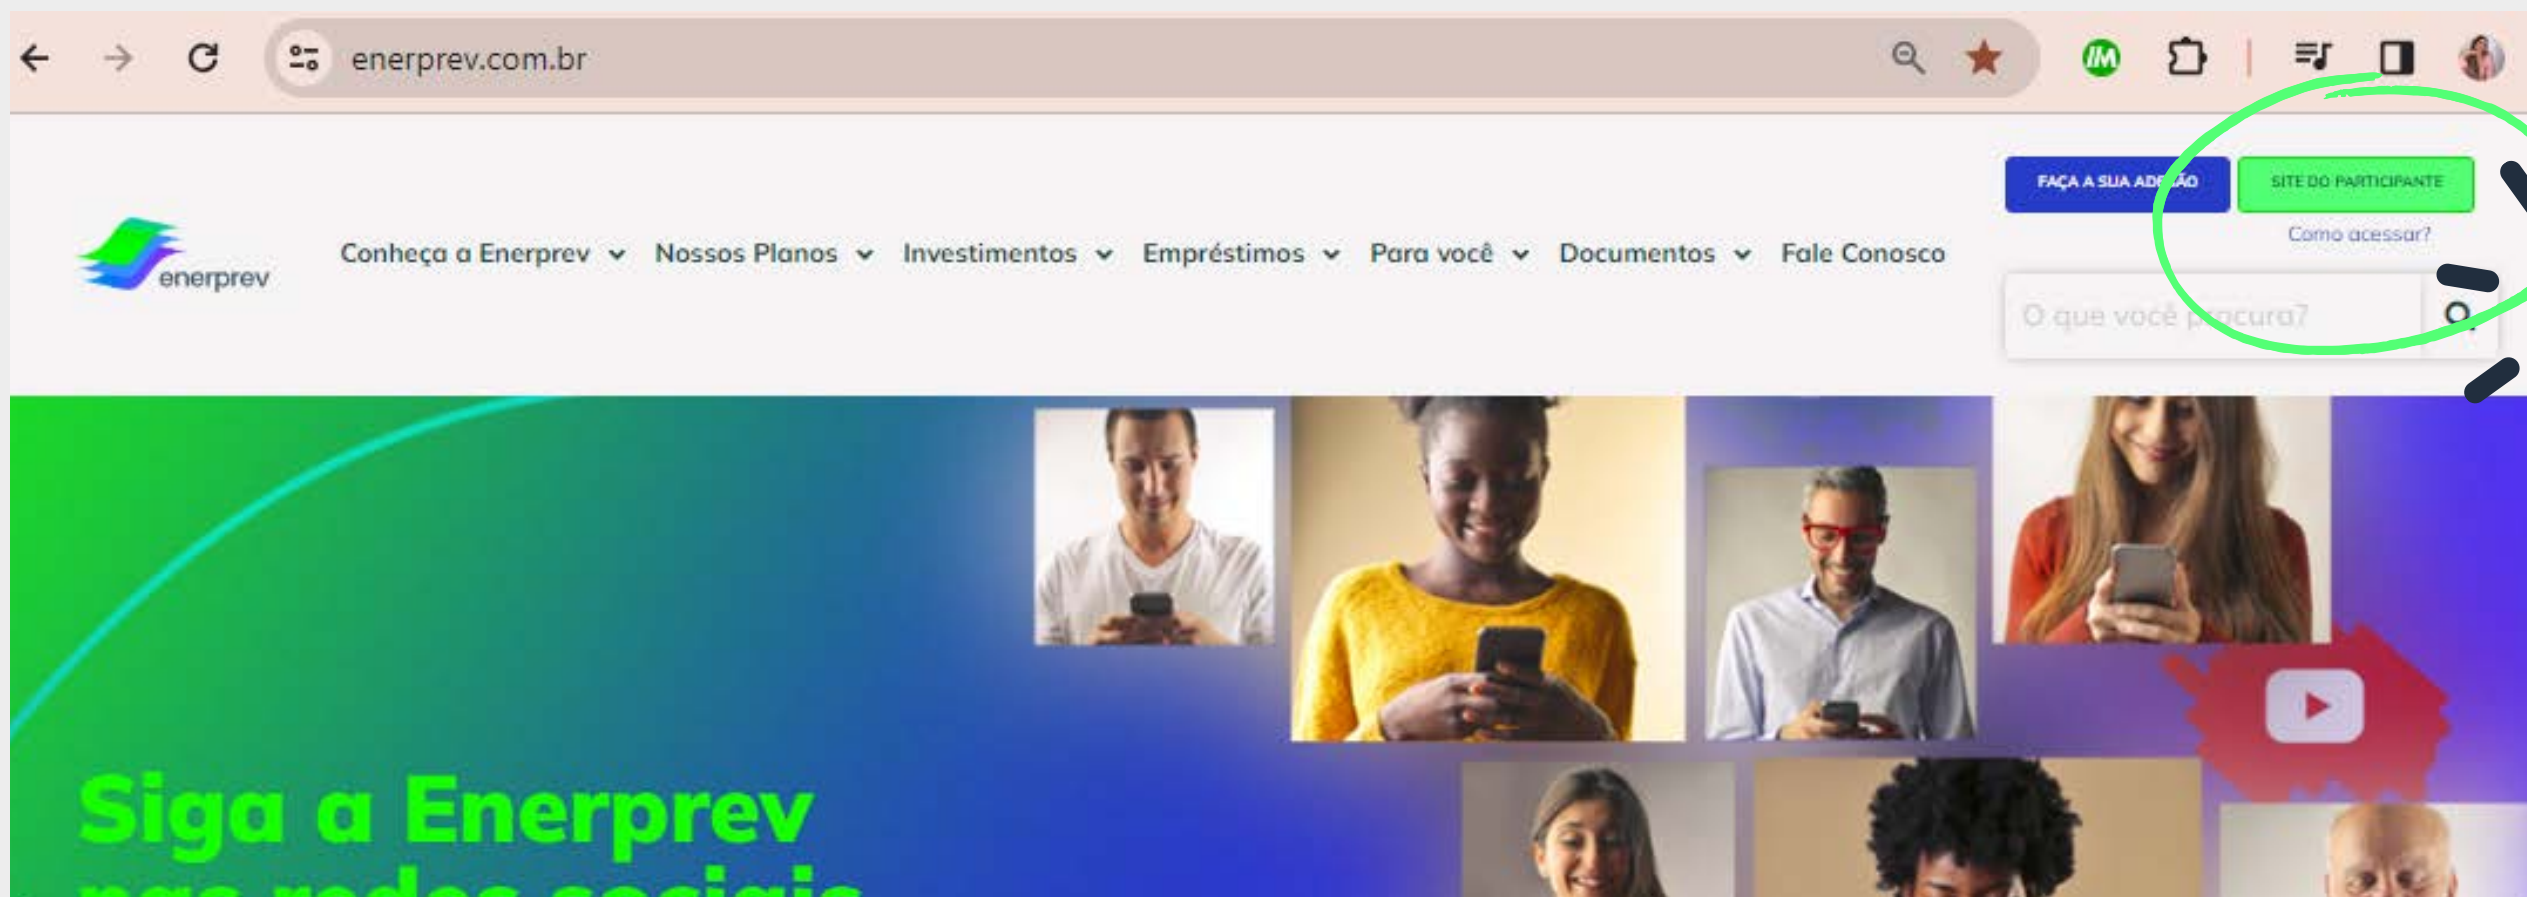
enerprev.com.br

enerprev

Conheça a Enerprev Nossos Planos Investimentos Empréstimos Para você Documentos Fale Conosco

FAÇA A SUA AD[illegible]ÃO

SITE DO PARTICIPANTE

Como acessar?

O que você p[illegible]cura?

Siga a Enerprev
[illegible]